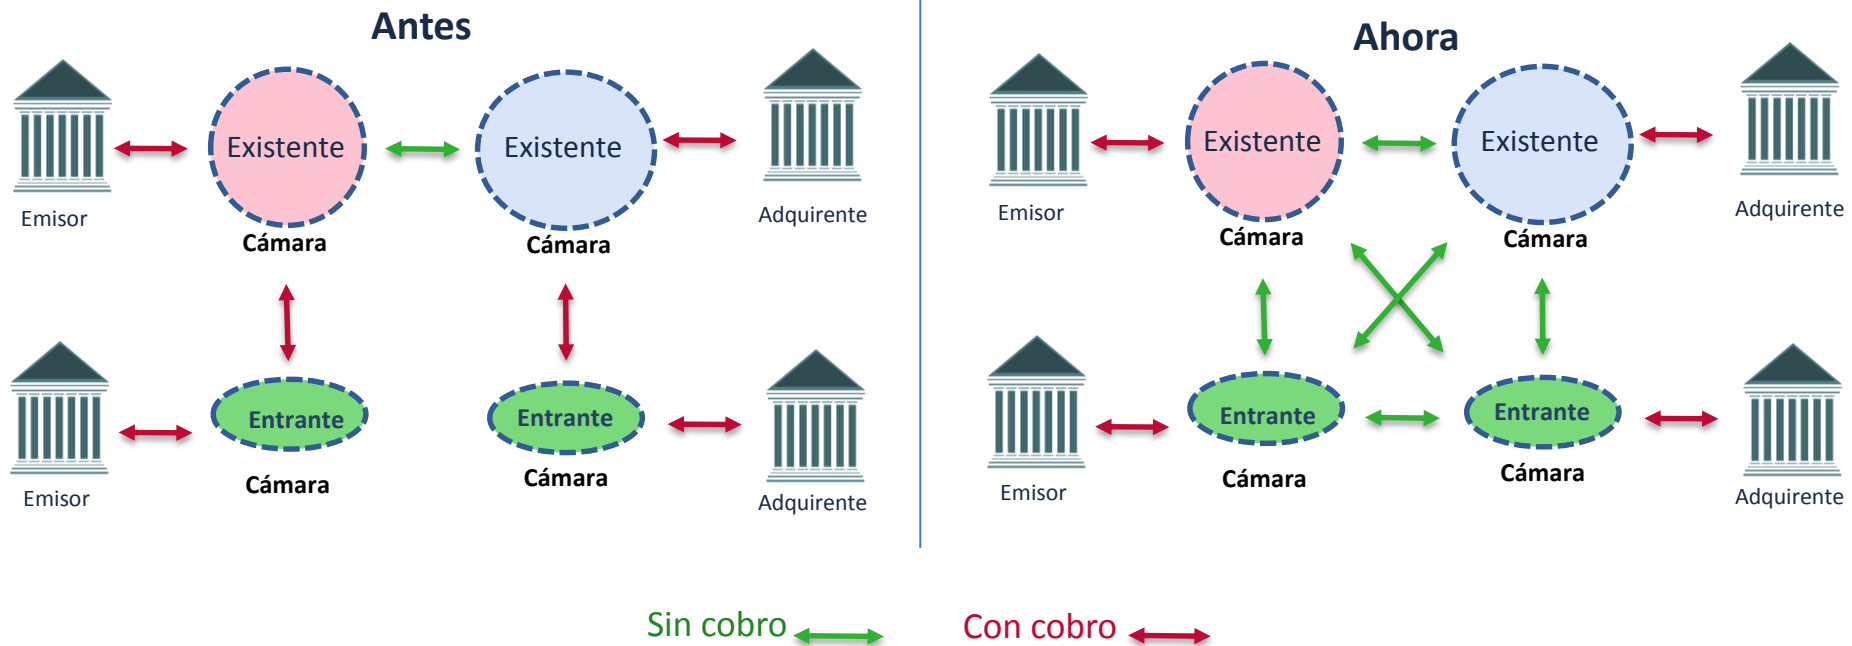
Antes

Emisor

Existente
Cámara

Existente
Cámara

Adquirente

Emisor

Entrante
Cámara

Entrante
Cámara

Adquirente

Ahora

Emisor

Existente
Cámara

Existente
Cámara

Adquirente

Emisor

Entrante
Cámara

Entrante
Cámara

Adquirente

Sin cobro

Con cobro